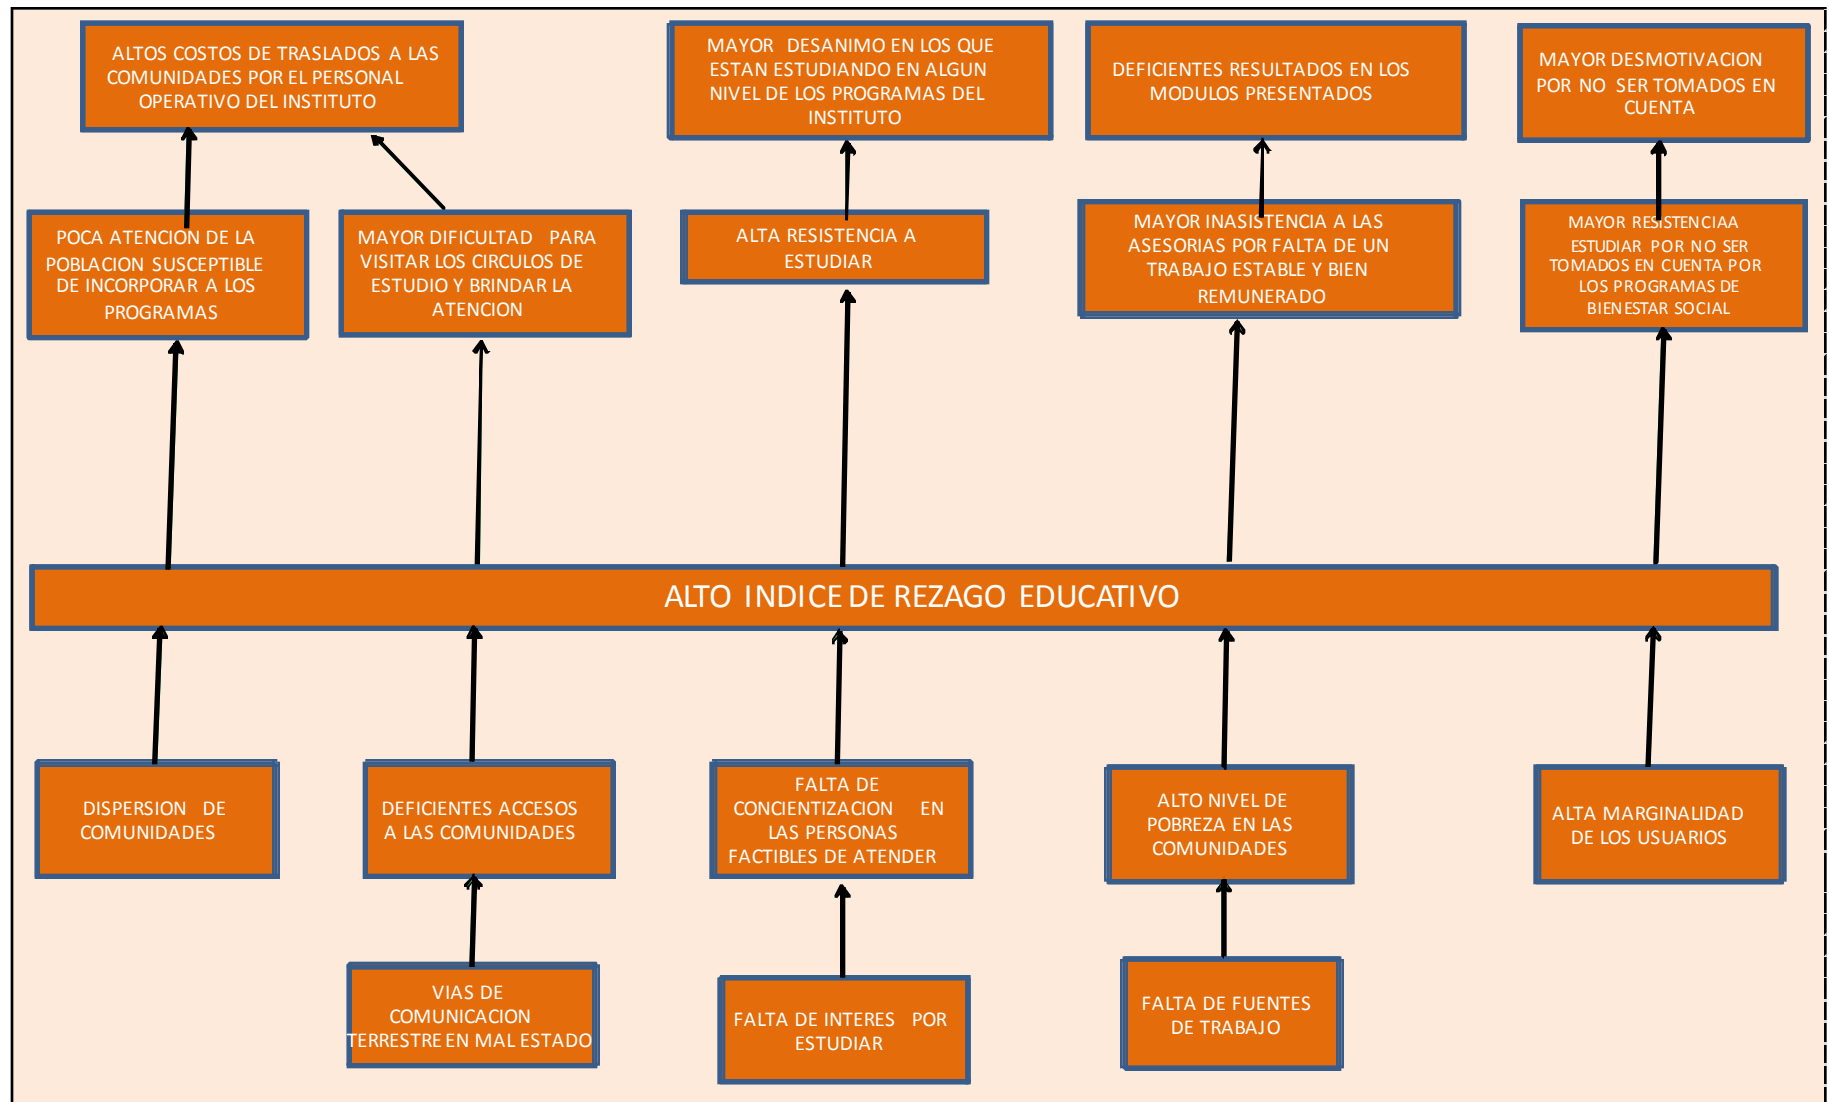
ALTOS COSTOS DE TRASLADOS A LAS COMUNIDADES POR EL PERSONAL OPERATIVO DEL INSTITUTO

MAYOR DESANIMO EN LOS QUE ESTAN ESTUDIANDO EN ALGUN NIVEL DE LOS PROGRAMAS DEL INSTITUTO

DEFICIENTES RESULTADOS EN LOS MODULOS PRESENTADOS

MAYOR DESMOTIVACION POR NO SER TOMADOS EN CUENTA

POCA ATENCION DE LA POBLACION SUSCEPTIBLE DE INCORPORAR A LOS PROGRAMAS

MAYOR DIFICULTAD PARA VISITAR LOS CIRCULOS DE ESTUDIO Y BRINDAR LA ATENCION

ALTA RESISTENCIA A ESTUDIAR

MAYOR INASISTENCIA A LAS ASESORIAS POR FALTA DE UN TRABAJO ESTABLE Y BIEN REMUNERADO

MAYOR RESISTENCIAA ESTUDIAR POR NO SER TOMADOS EN CUENTA POR LOS PROGRAMAS DE BIENESTAR SOCIAL

ALTO INDICE DE REZAGO EDUCATIVO

DISPERSION DE COMUNIDADES

DEFICIENTES ACCESOS A LAS COMUNIDADES

FALTA DE CONCIENTIZACION EN LAS PERSONAS FACTIBLES DE ATENDER

ALTO NIVEL DE POBREZA EN LAS COMUNIDADES

ALTA MARGINALIDAD DE LOS USUARIOS

VIAS DE COMUNICACION TERRESTRE EN MAL ESTADO

FALTA DE INTERES POR ESTUDIAR

FALTA DE FUENTES DE TRABAJO